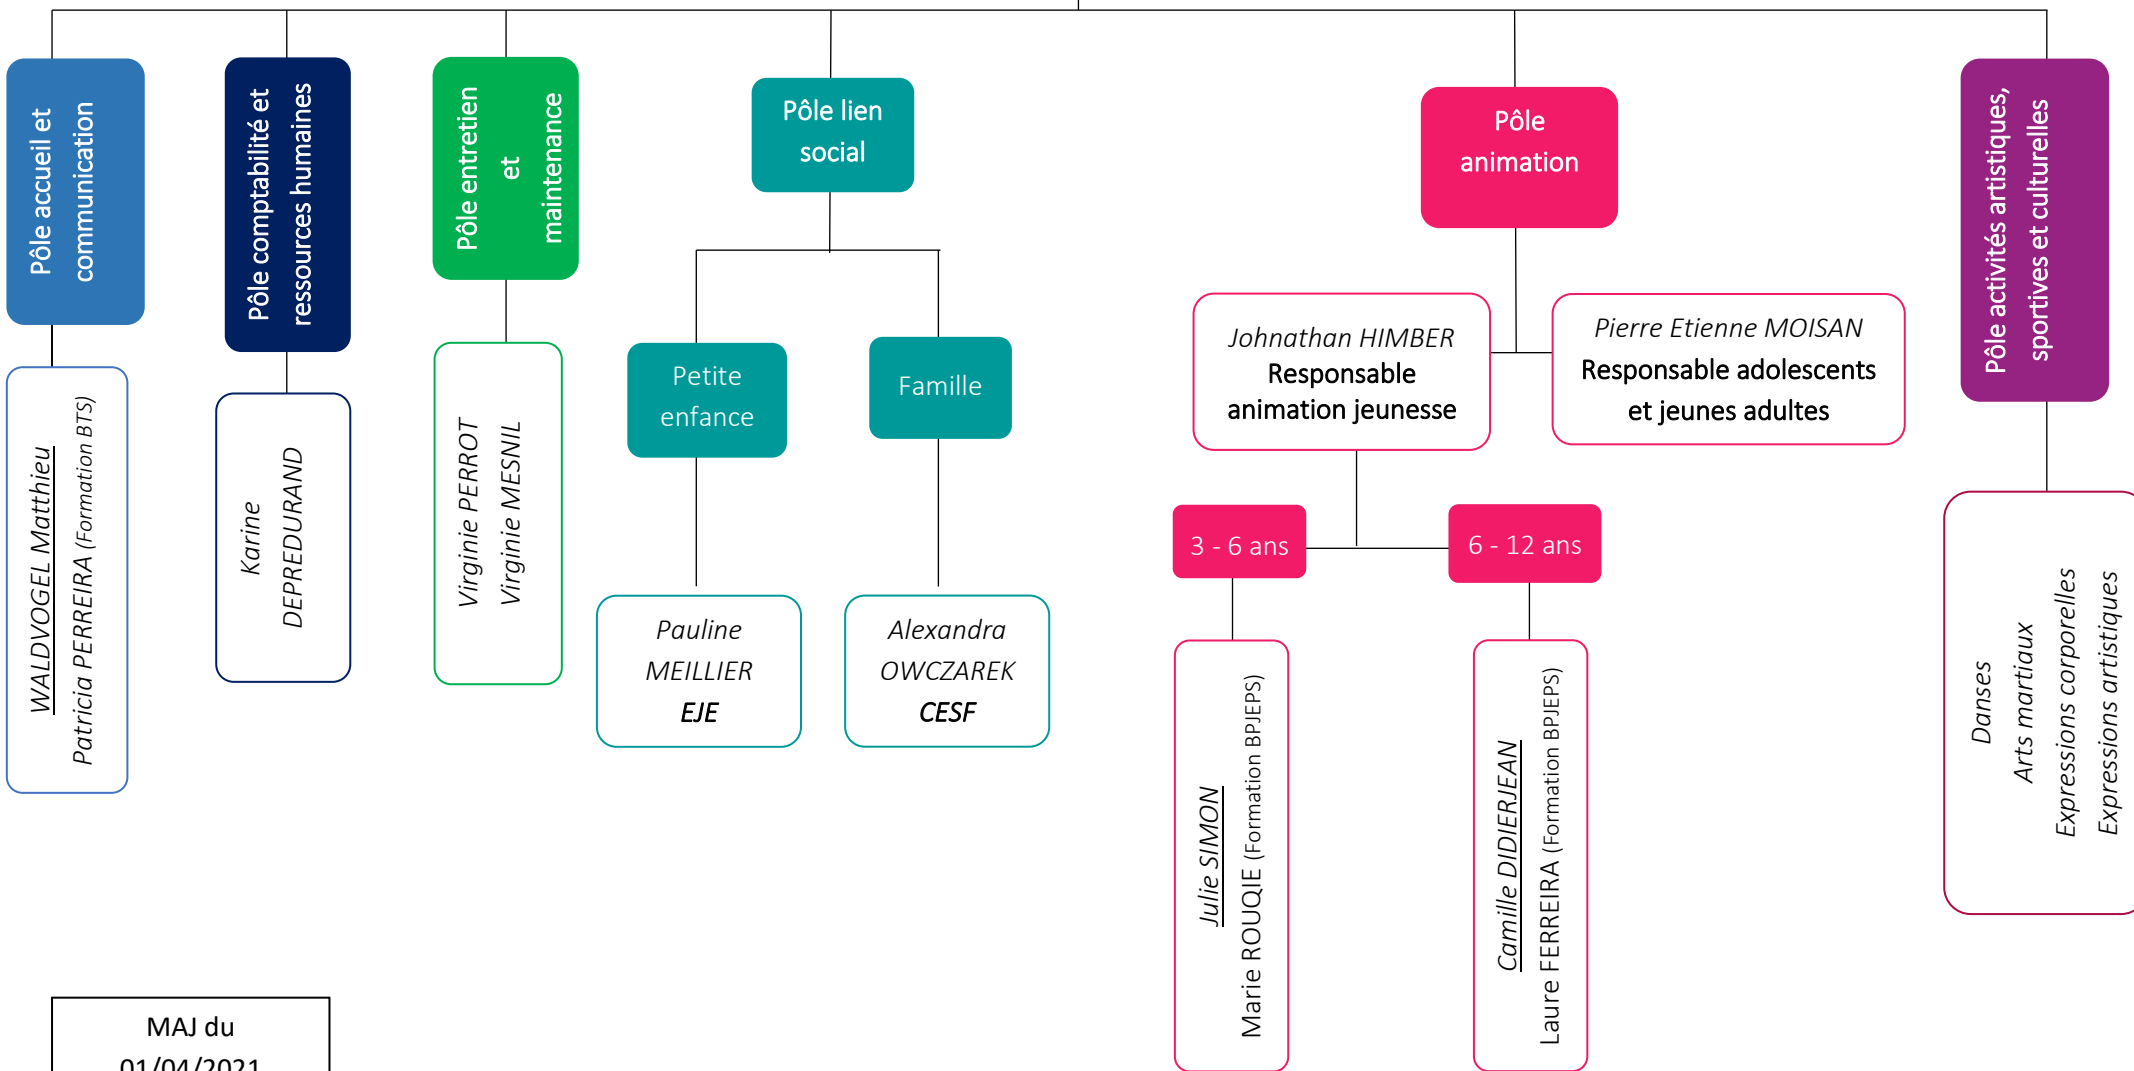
Pôle accueil et communication

WALDVOGEL Matthieu
Patricia PERREIRA (Formation BTS)

Pôle comptabilité et ressources humaines

Karine DEPREDURAND

Pôle entretien et maintenance

Virginie PERROT
Virginie MESNIL

Pôle lien social

Petite enfance

Pauline MEILLIER
EJE

Famille

Alexandra OWCZAREK
CESF

Pôle animation

Johnathan HIMBER
Responsable animation jeunesse

Pierre Etienne MOISAN
Responsable adolescents et jeunes adultes

3 - 6 ans

Julie SIMON
Marie ROUQIE (Formation BPJEPS)

6 - 12 ans

Camille DIDIERJEAN
Laure FERREIRA (Formation BPJEPS)

Pôle activités artistiques, sportives et culturelles

Danses
Arts martiaux
Expressions corporelles
Expressions artistiques

MAJ du 01/04/2021